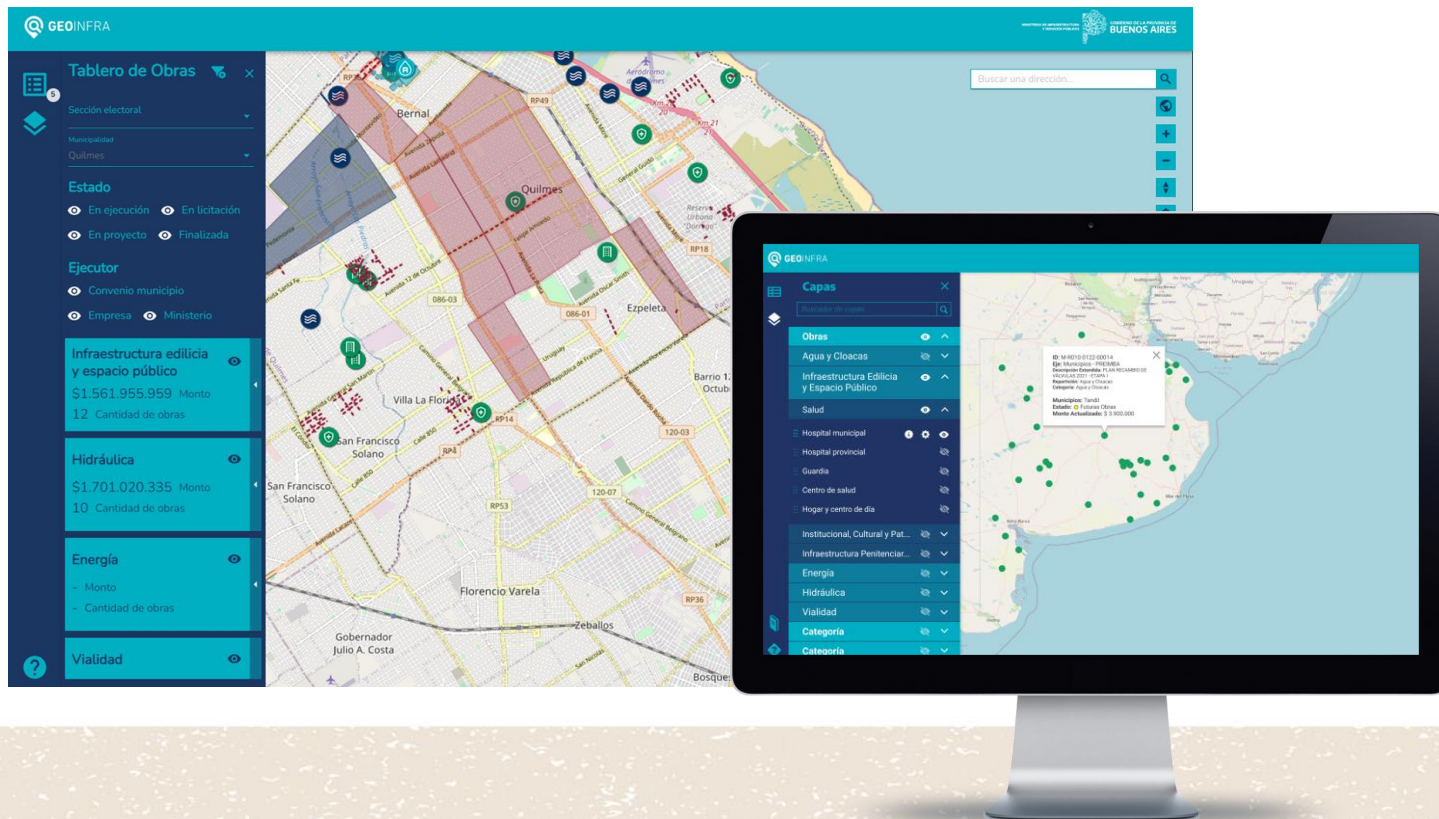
GEOINFRA

MINISTERIO DE INFRAESTRUCTURA Y SERVICIOS PÚBLICOS

GOBIERNO DE LA PROVINCIA DE BUENOS AIRES

5

Tablero de Obras

Sección electoral

Municipalidad
Quilmes

Estado
En ejecución En licitación
En proyecto Finalizada

Ejecutor
Convenio municipio
Empresa Ministerio

Infraestructura edilicia y espacio público
$1.561.955.959 Monto
12 Cantidad de obras

Hidráulica
$1.701.020.335 Monto
10 Cantidad de obras

Energía
- Monto
- Cantidad de obras

Vialidad

?

Buscar una dirección...

RP49
Bernal
Aeródromo de Quilmes
Quilmes
Reserva Natural Urbana
RP18
Ezpeleta
086-03
086-01
Barrio 1... Octubre
Villa La Florida
RP14
120-03
San Francisco Solano
San Francisco Solano
RP4
RP53
120-07
Florencio Varela
RP36
Zeballos
Gobernador Julio A. Costa
Bosque

GEOINFRA

Capas
Buscador de capas
Obras
Agua y Cloacas
Infraestructura Edilicia y Espacio Público
Salud
Hospital municipal
Hospital provincial
Guardia
Centro de salud
Hogar y centro de día
Institucional, Cultural y Pat...
Infraestructura Penitenciar...
Energía
Hidráulica
Vialidad
Categoría
Categoría

ID: M-R010-0122-00014
Eje: Municipios - PREIMBA
Descripción Extendida: PLAN RECAMBIO DE VÁLVULAS 2021 - ETAPA I
Repartición: Agua y Cloacas
Categoría: Agua y Cloacas
Municipio: Tandil
Estado: Futuras Obras
Monto Actualizado: $ 3.900.000